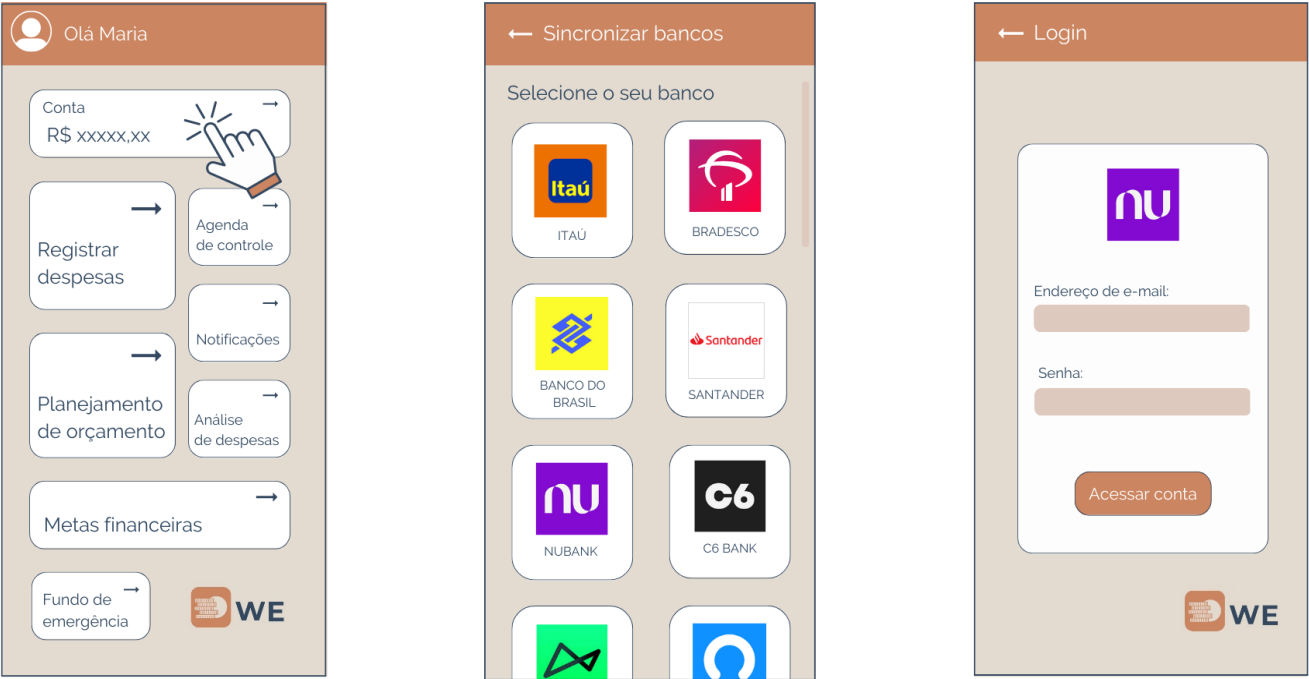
Olá Maria

Conta
R$ xxxxx,xx

Registrar despesas

Agenda de controle

Notificações

Planejamento de orçamento

Análise de despesas

Metas financeiras

Fundo de emergência

WE

← Sincronizar bancos

Selecione o seu banco

Itaú
ITAÚ

BRADESCO

BANCO DO BRASIL

Santander
SANTANDER

nu
NUBANK

C6
C6 BANK

← Login

nu

Endereço de e-mail:

Senha:

Acessar conta

WE